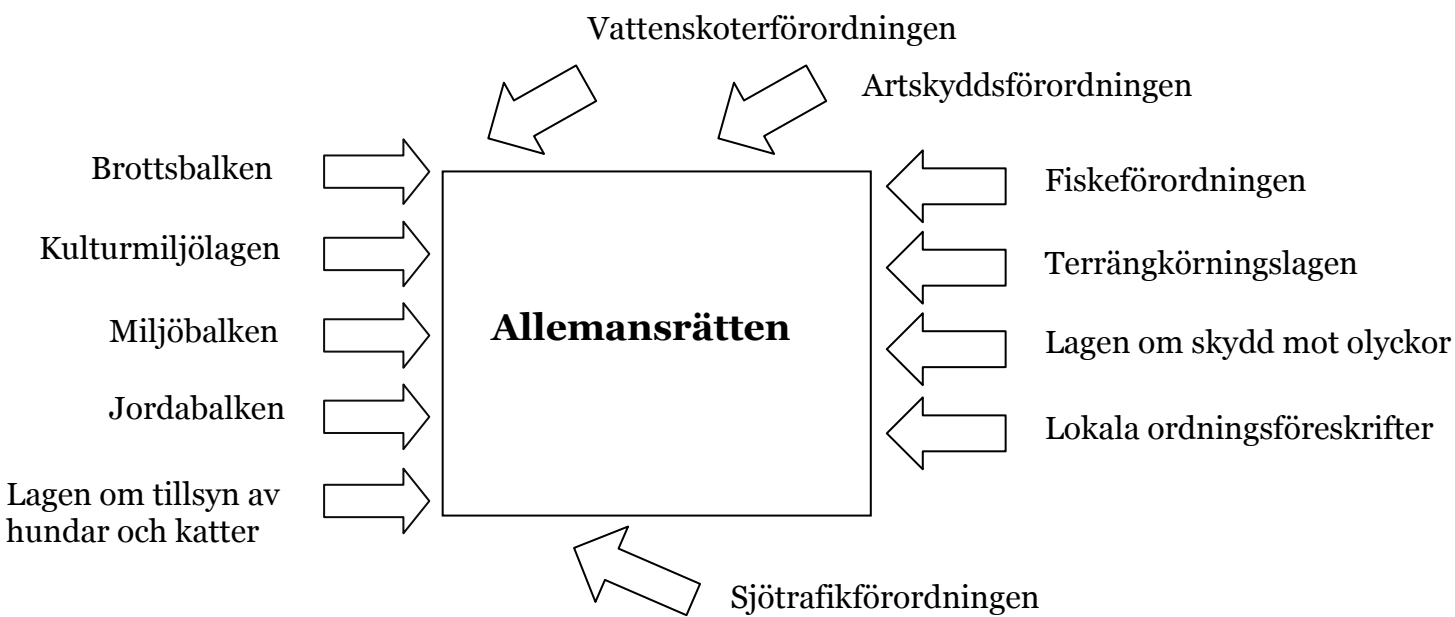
Vattenskoterförordningen

Artskyddsförordningen

Brottsbalken

Kulturmiljölagen

Miljöbalken

Jordabalken

Lagen om tillsyn av hundar och katter

Allemansrätten

Fiskeförordningen

Terrängkörningslagen

Lagen om skydd mot olyckor

Lokala ordningsföreskrifter

Sjötrafikförordningen